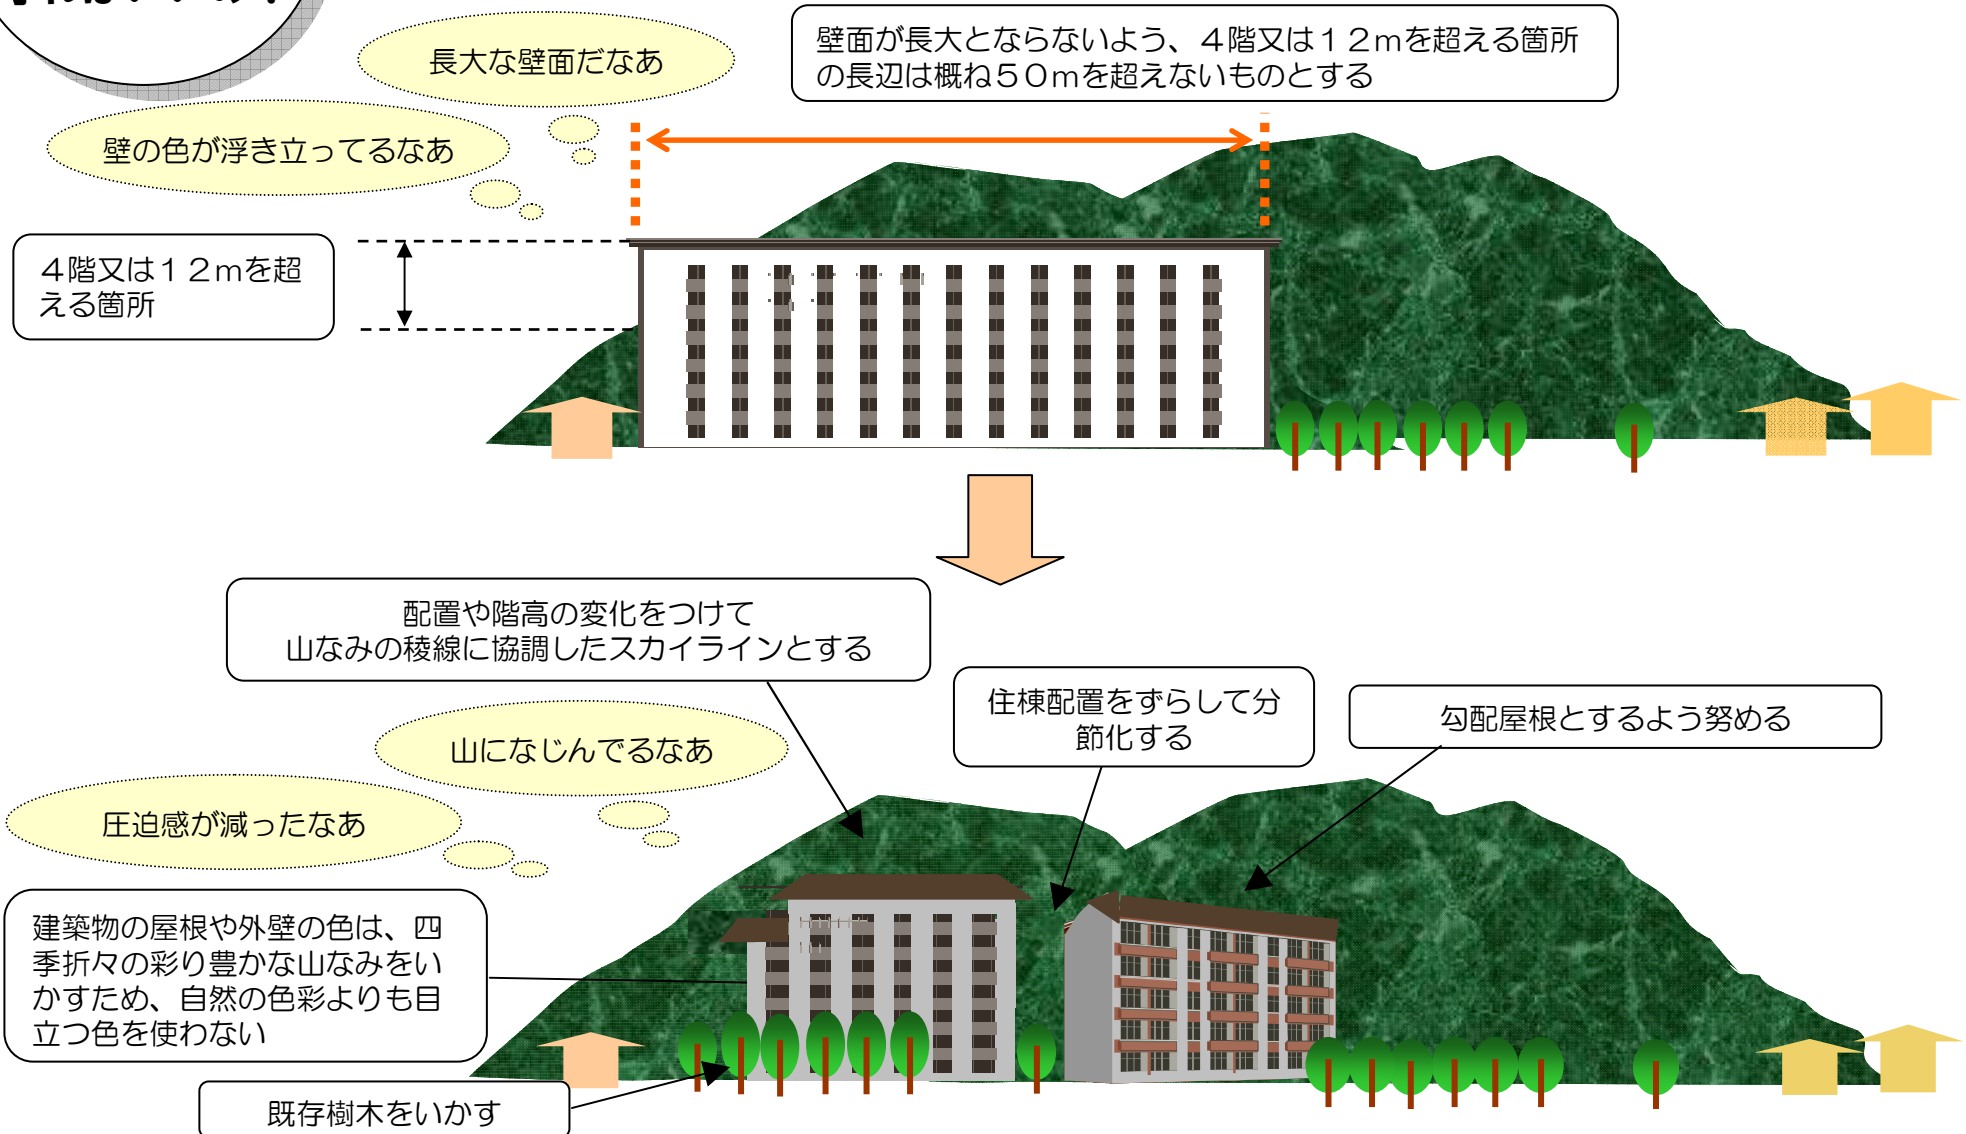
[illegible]

長大な壁面だなあ

壁面が長大とならないよう、４階又は１２mを超える箇所の長辺は概ね５０mを超えないものとする

壁の色が浮き立ってるなあ

４階又は１２mを超える箇所

配置や階高の変化をつけて山なみの稜線に協調したスカイラインとする

住棟配置をずらして分節化する

勾配屋根とするよう努める

山になじんでるなあ

圧迫感が減ったなあ

建築物の屋根や外壁の色は、四季折々の彩り豊かな山なみをいかすため、自然の色彩よりも目立つ色を使わない

既存樹木をいかす